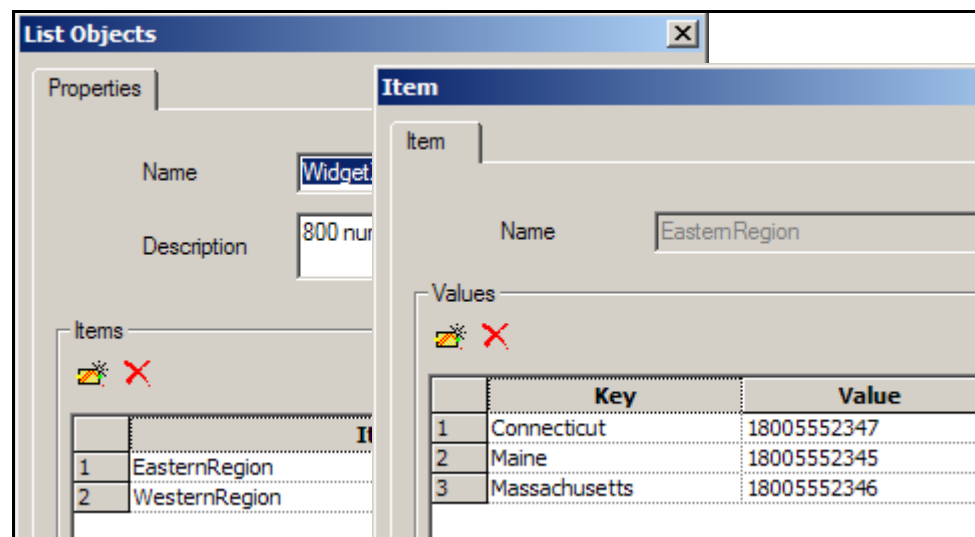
List Objects

Properties

Name Widget

Description 800 nur

Items

|   | It |
|---|---|
| 1 | EasternRegion |
| 2 | WesternRegion |

Item

Item

Name EasternRegion

Values

|   | Key | Value |
|---|---|---|
| 1 | Connecticut | 18005552347 |
| 2 | Maine | 18005552345 |
| 3 | Massachusetts | 18005552346 |